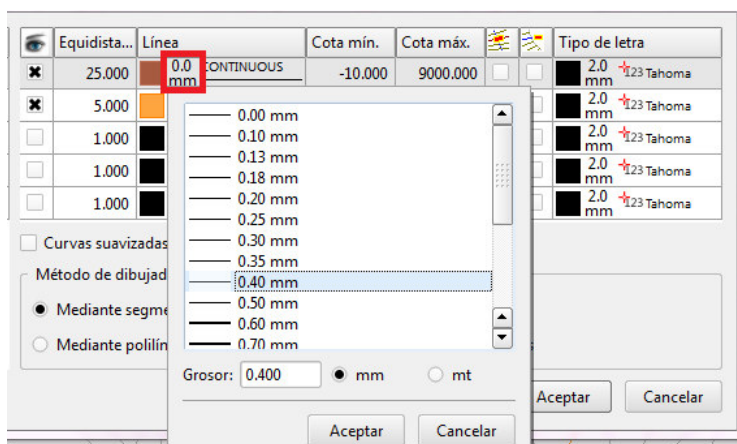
| | Equidista... | Línea | Cota mín. | Cota máx. | | | Tipo de letra |
|---|---|---|---|---|---|---|---|
| ✖ | 25.000 | 0.0 mm CONTINUOUS | -10.000 | 9000.000 | | | 2.0 mm Tahoma |
| ✖ | 5.000 | | | | | | 2.0 mm Tahoma |
| | 1.000 | | | | | | 2.0 mm Tahoma |
| | 1.000 | | | | | | 2.0 mm Tahoma |
| | 1.000 | | | | | | 2.0 mm Tahoma |

Curvas suavizadas

Método de dibujad

Mediante segme

Mediante polilín

0.00 mm
0.10 mm
0.13 mm
0.18 mm
0.20 mm
0.25 mm
0.30 mm
0.35 mm
0.40 mm
0.50 mm
0.60 mm
0.70 mm

Grosor: 0.400 mm mt

Aceptar Cancelar

Aceptar Cancelar